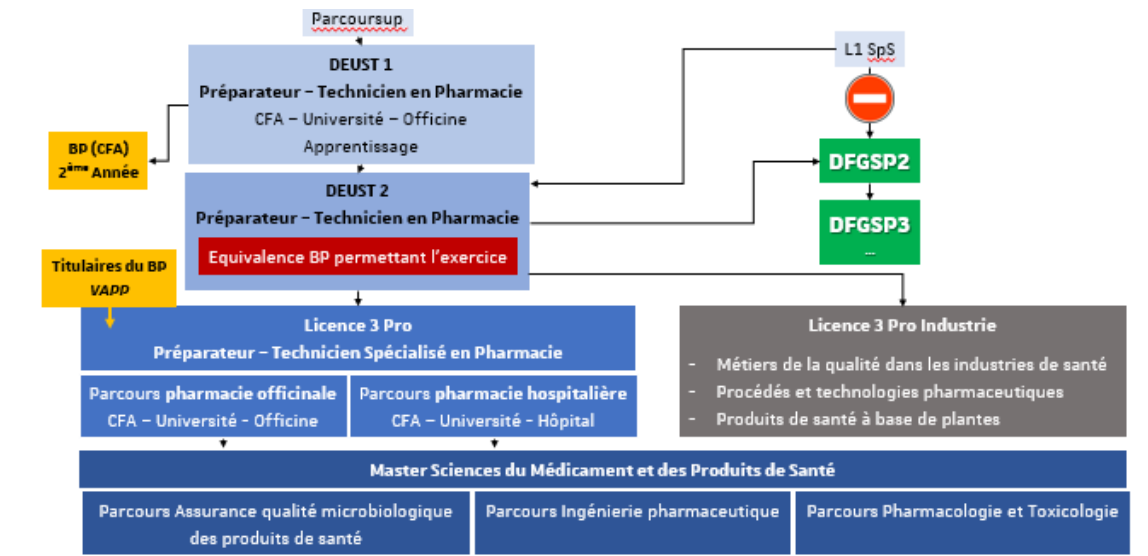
Parcoursup

DEUST 1
Préparateur – Technicien en Pharmacie
CFA – Université – Officine
Apprentissage

L1 SpS

BP (CFA)
2$^{ème}$ Année

DFGSP2

DEUST 2
Préparateur – Technicien en Pharmacie
Equivalence BP permettant l'exercice

DFGSP3
...

Titulaires du BP
VAPP

Licence 3 Pro
Préparateur – Technicien Spécialisé en Pharmacie

Parcours pharmacie officinale
CFA – Université - Officine

Parcours pharmacie hospitalière
CFA – Université - Hôpital

Licence 3 Pro Industrie
- Métiers de la qualité dans les industries de santé
- Procédés et technologies pharmaceutiques
- Produits de santé à base de plantes

Master Sciences du Médicament et des Produits de Santé

Parcours Assurance qualité microbiologique des produits de santé

Parcours Ingénierie pharmaceutique

Parcours Pharmacologie et Toxicologie